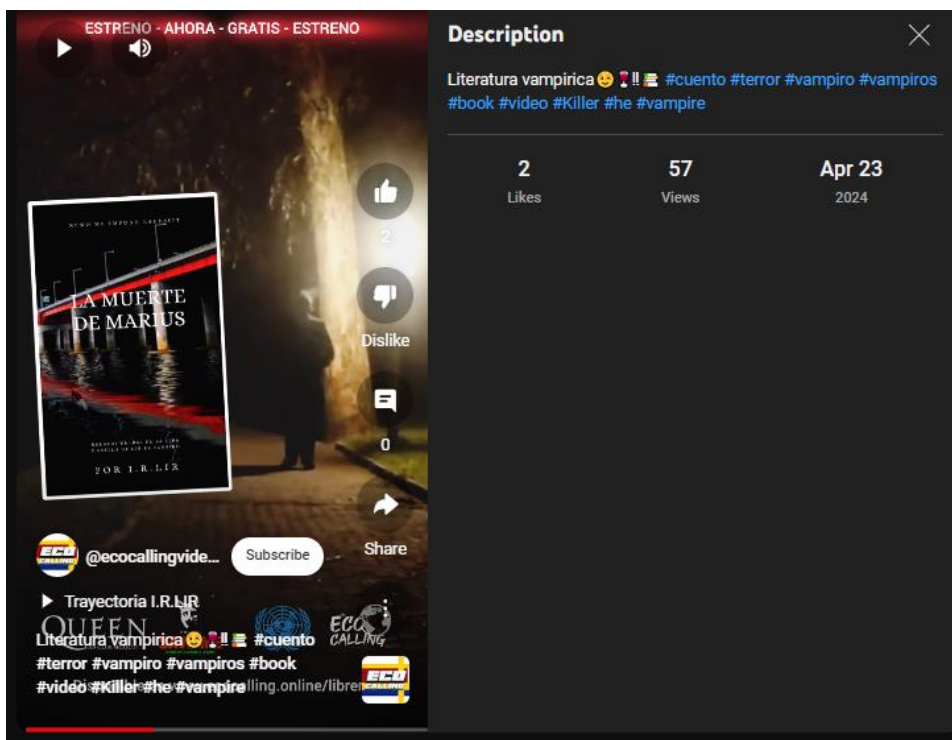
ESTRENO - AHORA - GRATIS - ESTRENO

LA MUERTE DE MARIUS

POR I.R.LIR

2

Dislike

0

Share

@ecocallingvide...

Subscribe

Trayectoria I.R.LIR

QUEEN

ECO CALLING

Literatura vampirica 😉🍷‼📚 #cuento #terror #vampiro #vampiros #book #video #Killer #he #vampire

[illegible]lling.online/libre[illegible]

Description

Literatura vampirica 😉🍷‼📚 #cuento #terror #vampiro #vampiros #book #video #Killer #he #vampire

2
Likes

57
Views

Apr 23
2024